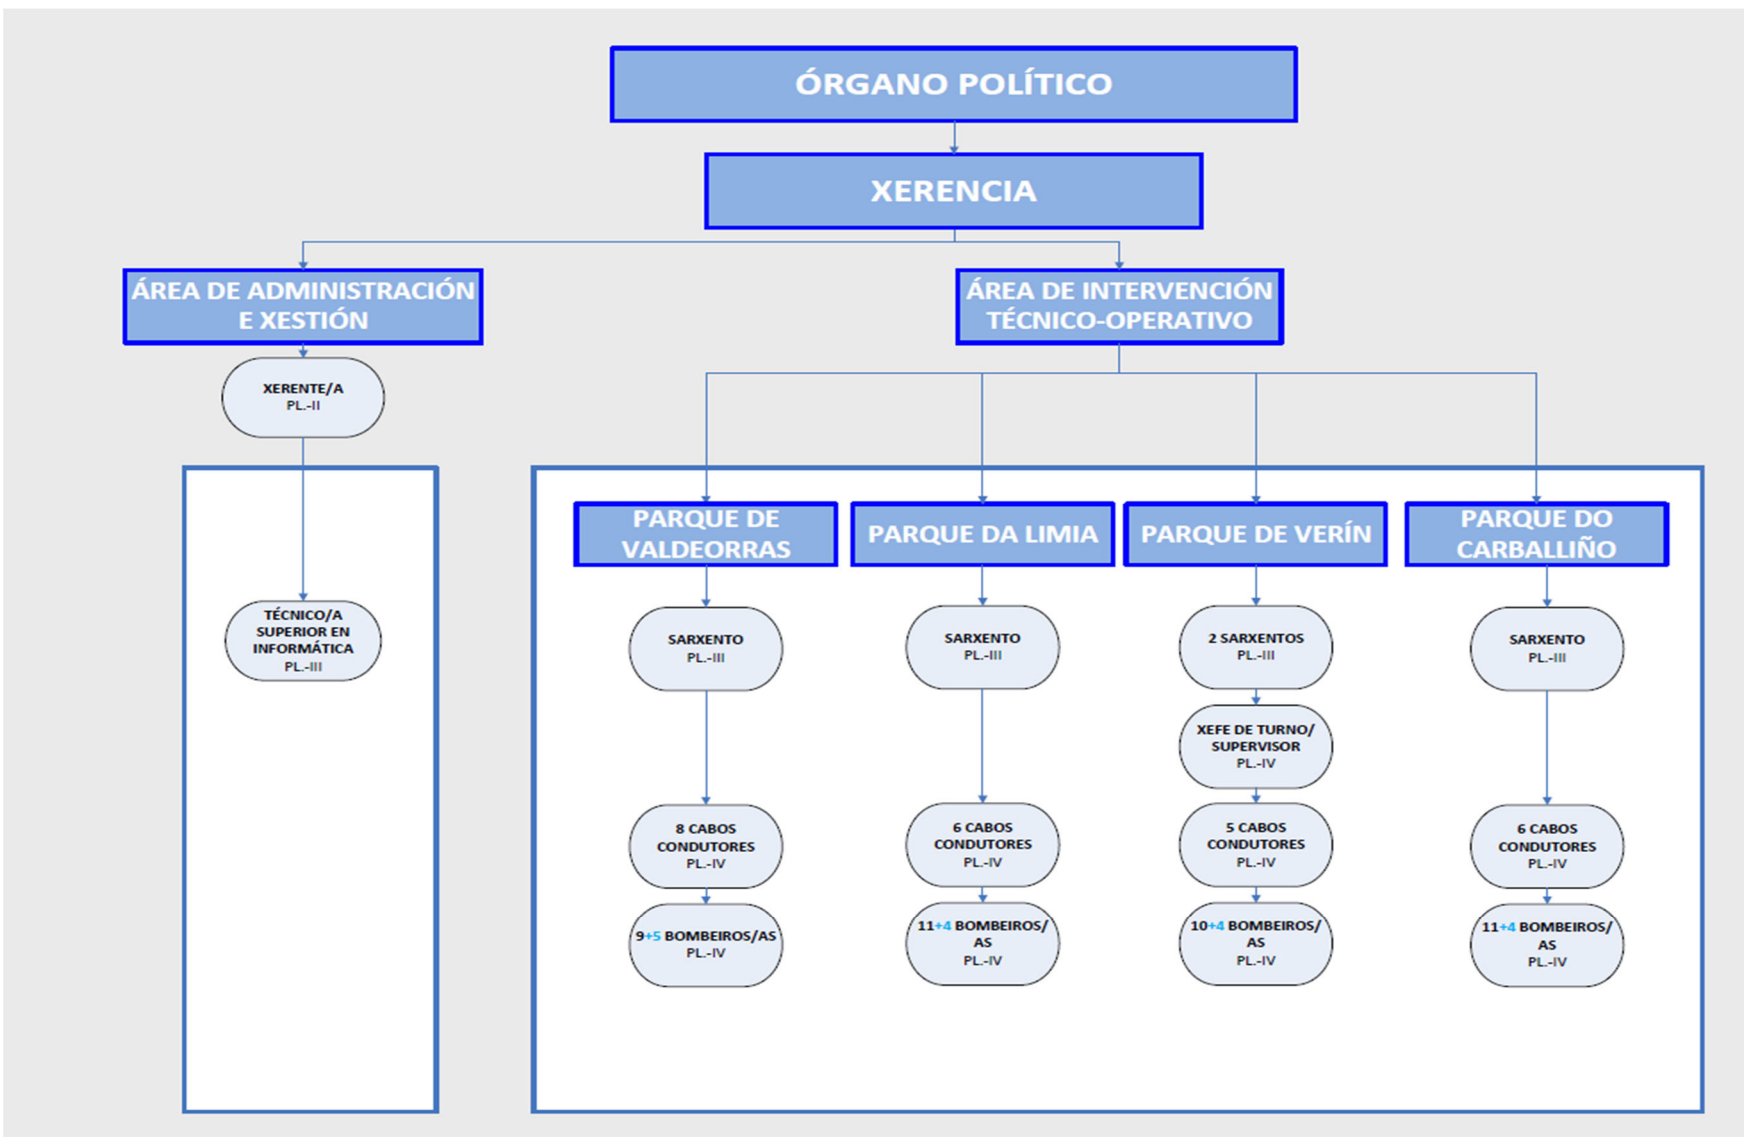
ÓRGANO POLÍTICO

XERENCIA

ÁREA DE ADMINISTRACIÓN E XESTIÓN

XERENTE/A
PL.-II

TÉCNICO/A SUPERIOR EN INFORMÁTICA
PL.-III

ÁREA DE INTERVENCIÓN TÉCNICO-OPERATIVO

PARQUE DE VALDEORRAS

SARXENTO
PL.-III

8 CABOS CONDUTORES
PL.-IV

9+5 BOMBEIROS/AS
PL.-IV

PARQUE DA LIMIA

SARXENTO
PL.-III

6 CABOS CONDUTORES
PL.-IV

11+4 BOMBEIROS/AS
PL.-IV

PARQUE DE VERÍN

2 SARXENTOS
PL.-III

XEFE DE TURNO/ SUPERVISOR
PL.-IV

5 CABOS CONDUTORES
PL.-IV

10+4 BOMBEIROS/AS
PL.-IV

PARQUE DO CARBALLIÑO

SARXENTO
PL.-III

6 CABOS CONDUTORES
PL.-IV

11+4 BOMBEIROS/AS
PL.-IV